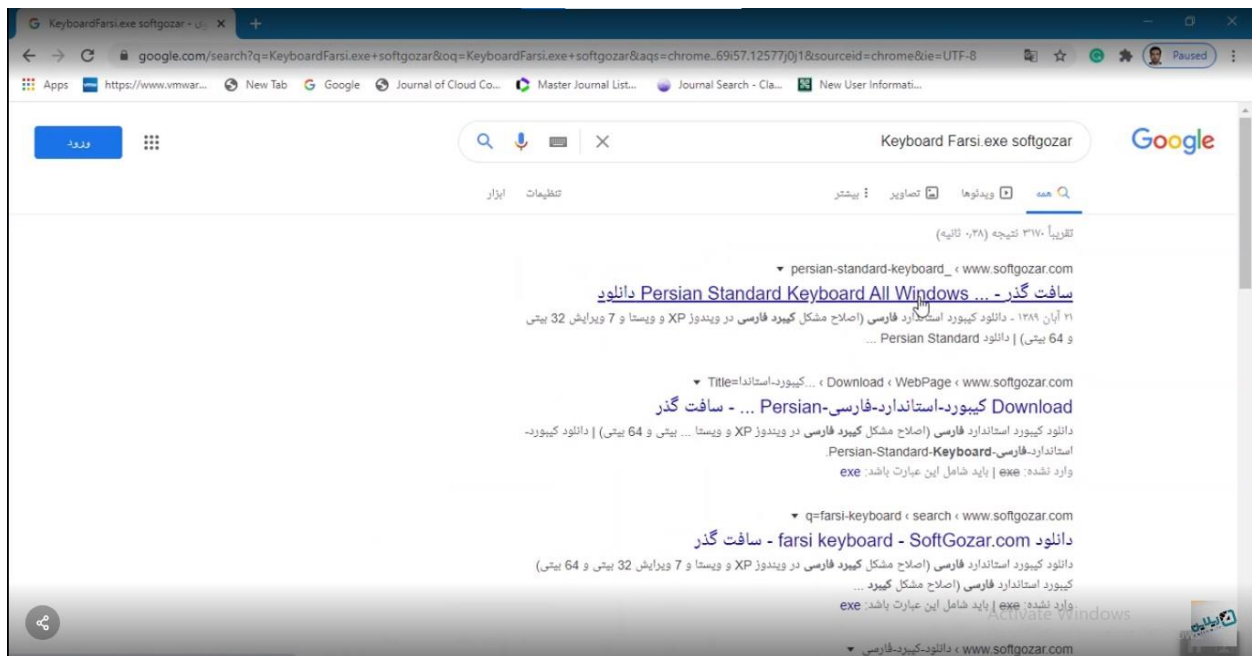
KeyboardFarsi.exe softgozar - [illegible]

google.com/search?q=KeyboardFarsi.exe+softgozar&oq=KeyboardFarsi.exe+softgozar&aqs=chrome..69i57.12577j0j1&sourceid=chrome&ie=UTF-8

Paused

Apps https://www.vmwar... New Tab Google Journal of Cloud Co... Master Journal List... Journal Search - Cla... New User Informati...

Google

Keyboard Farsi.exe softgozar

ورود

همه ویدئوها تصاویر بیشتر تنظیمات ابزار

تقریباً ۳۱۷۰ نتیجه (۰٫۳۸ ثانیه)

www.softgozar.com › persian-standard-keyboard_

دانلود Persian Standard Keyboard All Windows ... - سافت گذر

۲۱ آبان ۱۳۸۹ - دانلود کیبورد استاندارد فارسی (اصلاح مشکل کیبرد فارسی در ویندوز XP و ویستا و 7 ویرایش 32 بیتی و 64 بیتی) | دانلود Persian Standard ...

www.softgozar.com › WebPage › Download › ...کیبورد-استاندا=Title

Download کیبورد-استاندارد-فارسی-Persian ... - سافت گذر

دانلود کیبورد استاندارد فارسی (اصلاح مشکل کیبرد فارسی در ویندوز XP و ویستا ... بیتی و 64 بیتی) | دانلود کیبورد-استاندارد-فارسی-Persian-Standard-Keyboard.

وارد نشده: exe | باید شامل این عبارت باشد: exe

www.softgozar.com › search › q=farsi-keyboard

دانلود farsi keyboard - SoftGozar.com - سافت گذر

دانلود کیبورد استاندارد فارسی (اصلاح مشکل کیبرد فارسی در ویندوز XP و ویستا و 7 ویرایش 32 بیتی و 64 بیتی) کیبورد استاندارد فارسی (اصلاح مشکل کیبرد ...

وارد نشده: exe | باید شامل این عبارت باشد: exe

Activate Windows

www.softgozar.com › دانلود-کیبرد-فارسی